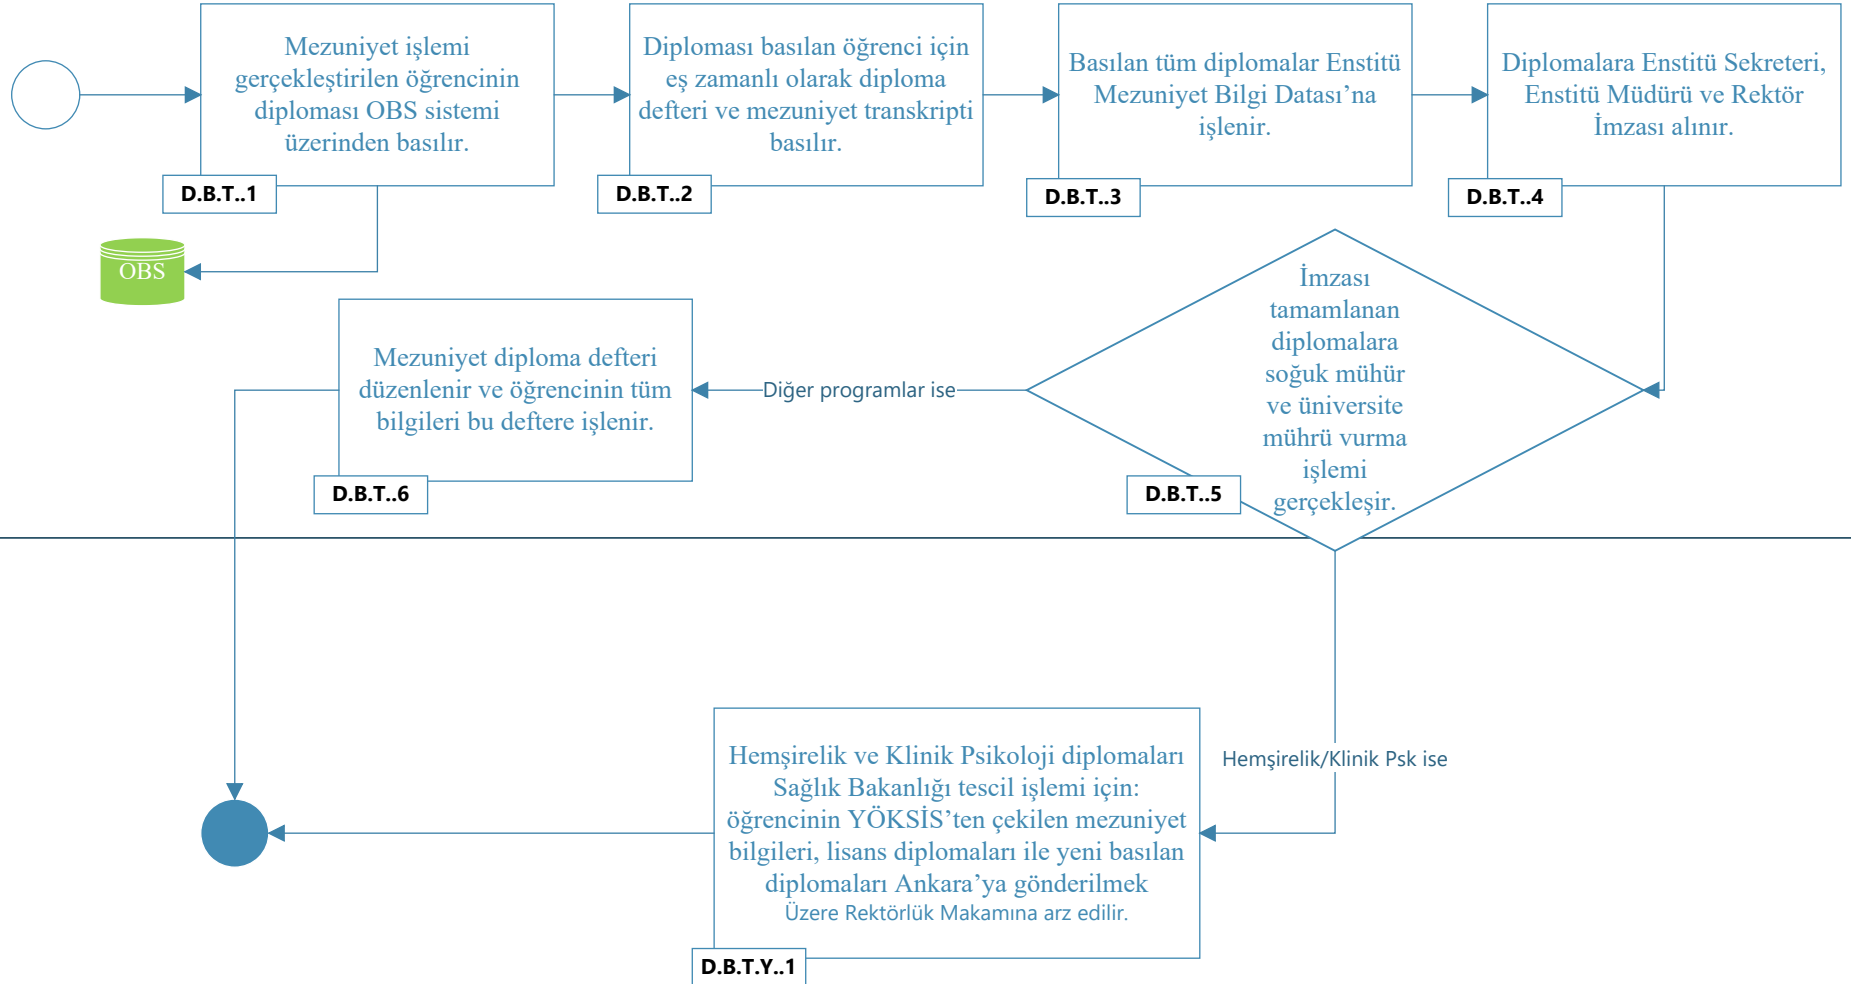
Mezuniyet işlemi gerçekleştirilen öğrencinin diploması OBS sistemi üzerinden basılır.

D.B.T..1

Diploması basılan öğrenci için eş zamanlı olarak diploma defteri ve mezuniyet transkripti basılır.

D.B.T..2

Basılan tüm diplomalar Enstitü Mezuniyet Bilgi Datası'na işlenir.

D.B.T..3

Diplomalara Enstitü Sekreteri, Enstitü Müdürü ve Rektör İmzası alınır.

D.B.T..4

OBS

Mezuniyet diploma defteri düzenlenir ve öğrencinin tüm bilgileri bu deftere işlenir.

D.B.T..6

Diğer programlar ise

İmzası tamamlanan diplomalara soğuk mühür ve üniversite mührü vurma işlemi gerçekleşir.

D.B.T..5

Hemşirelik/Klinik Psk ise

Hemşirelik ve Klinik Psikoloji diplomaları Sağlık Bakanlığı tescil işlemi için: öğrencinin YÖKSİS'ten çekilen mezuniyet bilgileri, lisans diplomaları ile yeni basılan diplomaları Ankara'ya gönderilmek Üzere Rektörlük Makamına arz edilir.

D.B.T.Y..1